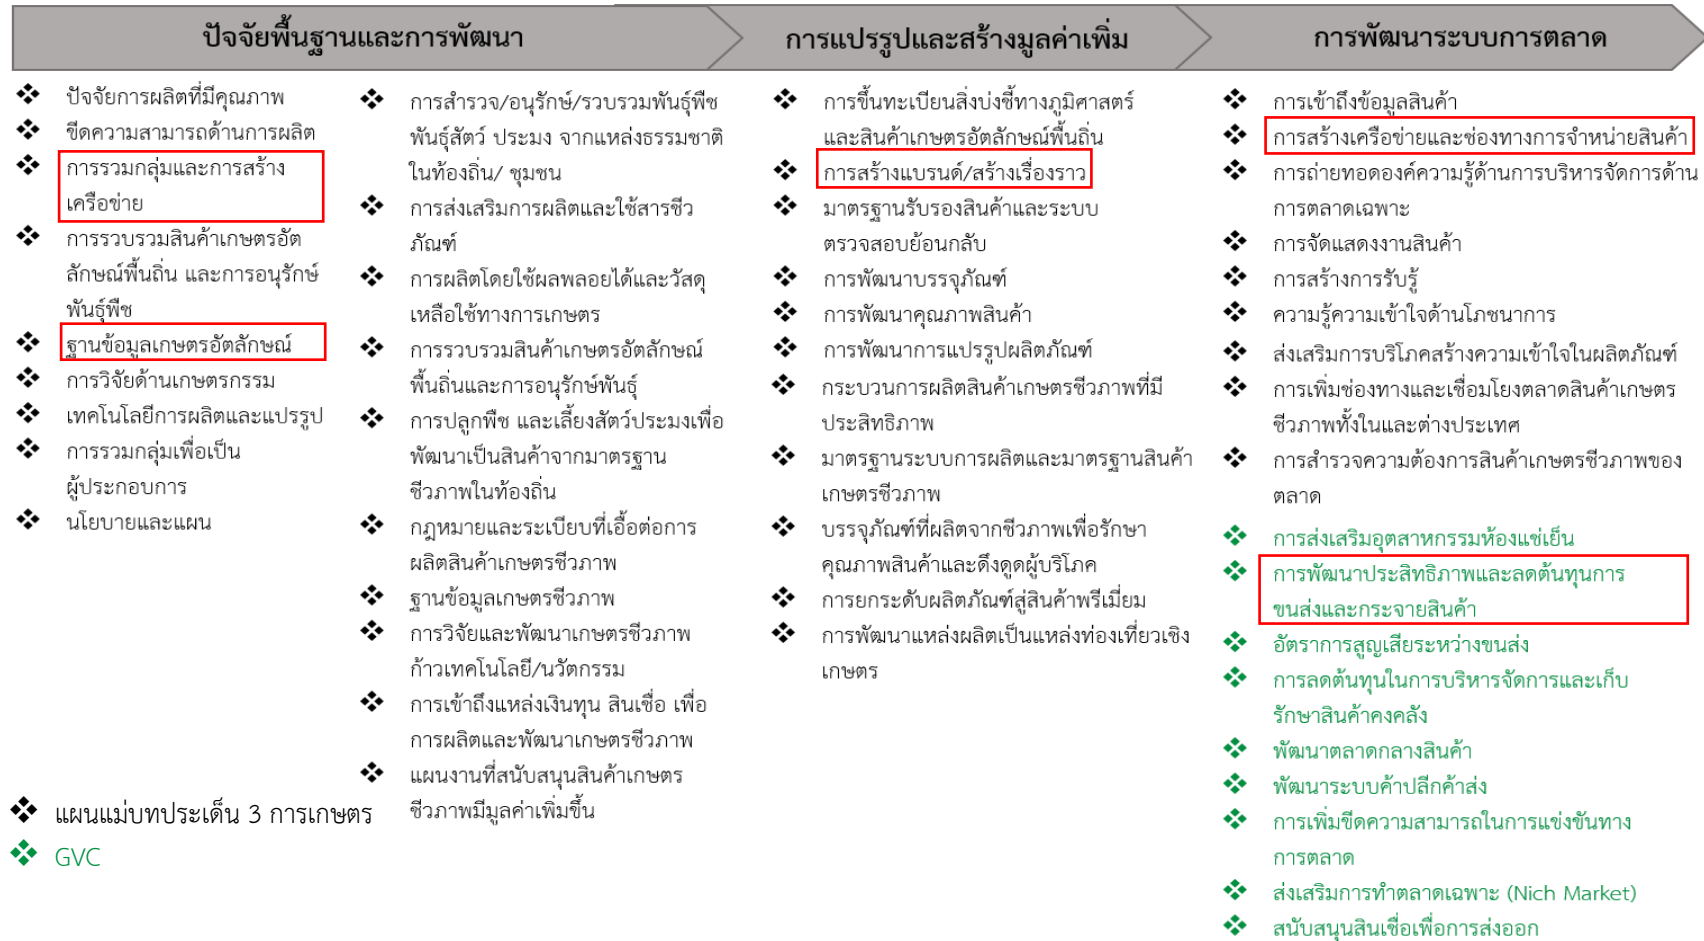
ปัจจัยพื้นฐานและการพัฒนา

การแปรรูปและสร้างมูลค่าเพิ่ม

การพัฒนาระบบการตลาด

❖ ปัจจัยการผลิตที่มีคุณภาพ
❖ ขีดความสามารถด้านการผลิต
❖ การรวมกลุ่มและการสร้างเครือข่าย
❖ การรวบรวมสินค้าเกษตรอัตลักษณ์พื้นถิ่น และการอนุรักษ์พันธุ์พืช
❖ ฐานข้อมูลเกษตรอัตลักษณ์
❖ การวิจัยด้านเกษตรกรรม
❖ เทคโนโลยีการผลิตและแปรรูป
❖ การรวมกลุ่มเพื่อเป็นผู้ประกอบการ
❖ นโยบายและแผน

❖ การสำรวจ/อนุรักษ์/รวบรวมพันธุ์พืช พันธุ์สัตว์ ประมง จากแหล่งธรรมชาติในท้องถิ่น/ ชุมชน
❖ การส่งเสริมการผลิตและใช้สารชีวภัณฑ์
❖ การผลิตโดยใช้ผลพลอยได้และวัสดุเหลือใช้ทางการเกษตร
❖ การรวบรวมสินค้าเกษตรอัตลักษณ์พื้นถิ่นและการอนุรักษ์พันธุ์
❖ การปลูกพืช และเลี้ยงสัตว์ประมงเพื่อพัฒนาเป็นสินค้าจากมาตรฐานชีวภาพในท้องถิ่น
❖ กฎหมายและระเบียบที่เอื้อต่อการผลิตสินค้าเกษตรชีวภาพ
❖ ฐานข้อมูลเกษตรชีวภาพ
❖ การวิจัยและพัฒนาเกษตรชีวภาพก้าวเทคโนโลยี/นวัตกรรม
❖ การเข้าถึงแหล่งเงินทุน สินเชื่อ เพื่อการผลิตและพัฒนาเกษตรชีวภาพ
❖ แผนงานที่สนับสนุนสินค้าเกษตรชีวภาพมีมูลค่าเพิ่มขึ้น

❖ แผนแม่บทประเด็น 3 การเกษตร
❖ GVC

❖ การขึ้นทะเบียนสิ่งบ่งชี้ทางภูมิศาสตร์และสินค้าเกษตรอัตลักษณ์พื้นถิ่น
❖ การสร้างแบรนด์/สร้างเรื่องราว
❖ มาตรฐานรับรองสินค้าและระบบตรวจสอบย้อนกลับ
❖ การพัฒนาบรรจุภัณฑ์
❖ การพัฒนาคุณภาพสินค้า
❖ การพัฒนาการแปรรูปผลิตภัณฑ์
❖ กระบวนการผลิตสินค้าเกษตรชีวภาพที่มีประสิทธิภาพ
❖ มาตรฐานระบบการผลิตและมาตรฐานสินค้าเกษตรชีวภาพ
❖ บรรจุภัณฑ์ที่ผลิตจากชีวภาพเพื่อรักษาคุณภาพสินค้าและดึงดูดผู้บริโภค
❖ การยกระดับผลิตภัณฑ์สู่สินค้าพรีเมี่ยม
❖ การพัฒนาแหล่งผลิตเป็นแหล่งท่องเที่ยวเชิงเกษตร

❖ การเข้าถึงข้อมูลสินค้า
❖ การสร้างเครือข่ายและช่องทางการจำหน่ายสินค้า
❖ การถ่ายทอดองค์ความรู้ด้านการบริหารจัดการด้านการตลาดเฉพาะ
❖ การจัดแสดงงานสินค้า
❖ การสร้างการรับรู้
❖ ความรู้ความเข้าใจด้านโภชนาการ
❖ ส่งเสริมการบริโภคสร้างความเข้าใจในผลิตภัณฑ์
❖ การเพิ่มช่องทางและเชื่อมโยงตลาดสินค้าเกษตรชีวภาพทั้งในและต่างประเทศ
❖ การสำรวจความต้องการสินค้าเกษตรชีวภาพของตลาด
❖ การส่งเสริมอุตสาหกรรมห้องแช่เย็น
❖ การพัฒนาประสิทธิภาพและลดต้นทุนการขนส่งและกระจายสินค้า
❖ อัตราการสูญเสียระหว่างขนส่ง
❖ การลดต้นทุนในการบริหารจัดการและเก็บรักษาสินค้าคงคลัง
❖ พัฒนาตลาดกลางสินค้า
❖ พัฒนาระบบค้าปลีกค้าส่ง
❖ การเพิ่มขีดความสามารถในการแข่งขันทางการตลาด
❖ ส่งเสริมการทำตลาดเฉพาะ (Nich Market)
❖ สนับสนุนสินเชื่อเพื่อการส่งออก